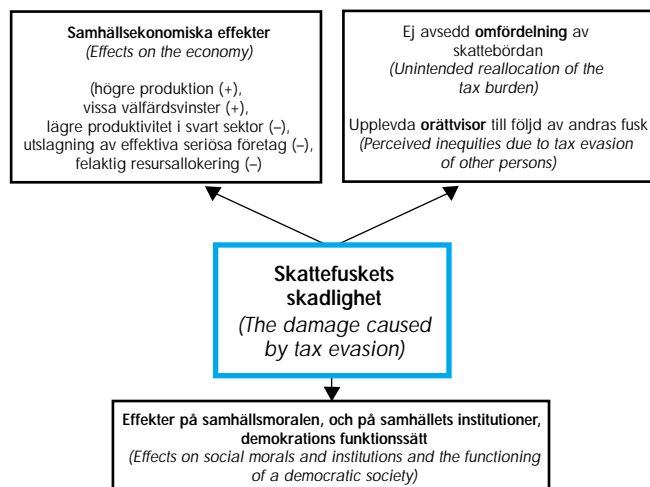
**Samhällsekonomiska effekter**
*(Effects on the economy)*

(högre produktion (+), vissa välfärdsvinster (+), lägre produktivitet i svart sektor (–), utslagning av effektiva seriösa företag (–), felaktig resursallokering (–)

Ej avsedd **omfördelning** av skattebördan
*(Unintended reallocation of the tax burden)*

Upplevda **orättvisor** till följd av andras fusk
*(Perceived inequities due to tax evasion of other persons)*

**Skattefuskets skadlighet**
*(The damage caused by tax evasion)*

**Effekter på samhällsmoralen, och på samhällets institutioner, demokrations funktionssätt**
*(Effects on social morals and institutions and the functioning of a democratic society)*